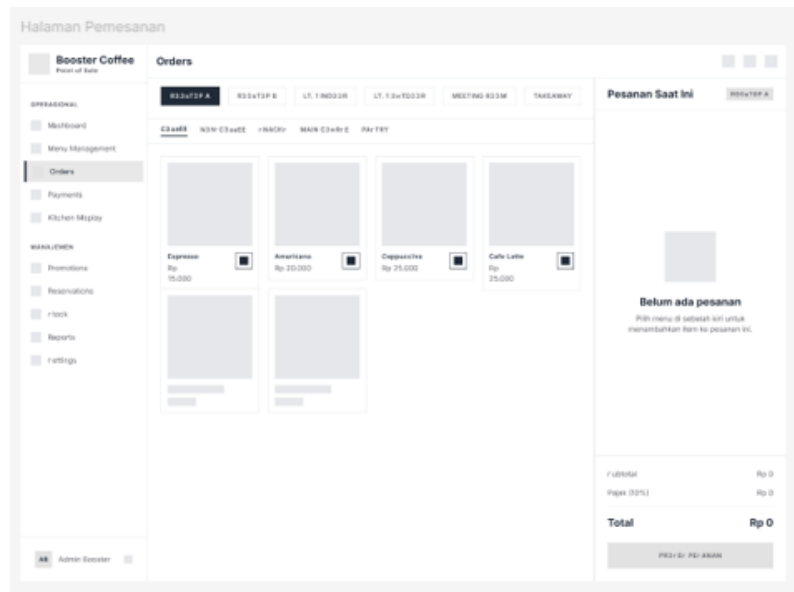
Halaman Pemesanan

Booster Coffee
Point of Sale

OPERASIONAL

Mashboard

Menu Management

Orders

Payments

Kitchen Misplay

MANAJEMEN

Promotions

Reservations

rtock

Reports

rettings

AB Admin Booster

Orders

R33aT3P A | R33aT3P B | LT. 1 INDO3R | LT. 1 3uTD33R | MEETING R33M | TAKEAWAY

C3ae3 | N3N C3aeEE | rNACKr | MAIN C3eRr E | PArTRY

Espresso
Rp 15.000

Americano
Rp 20.000

Cappuccino
Rp 25.000

Cafe Latte
Rp 25.000

Pesanan Saat Ini

R33aT3P A

Belum ada pesanan

Pilih menu di sebelah kiri untuk menambahkan item ke pesanan ini.

rubtotal Rp 0

Pajak (10%) Rp 0

Total Rp 0

PR3rEr PErANAN